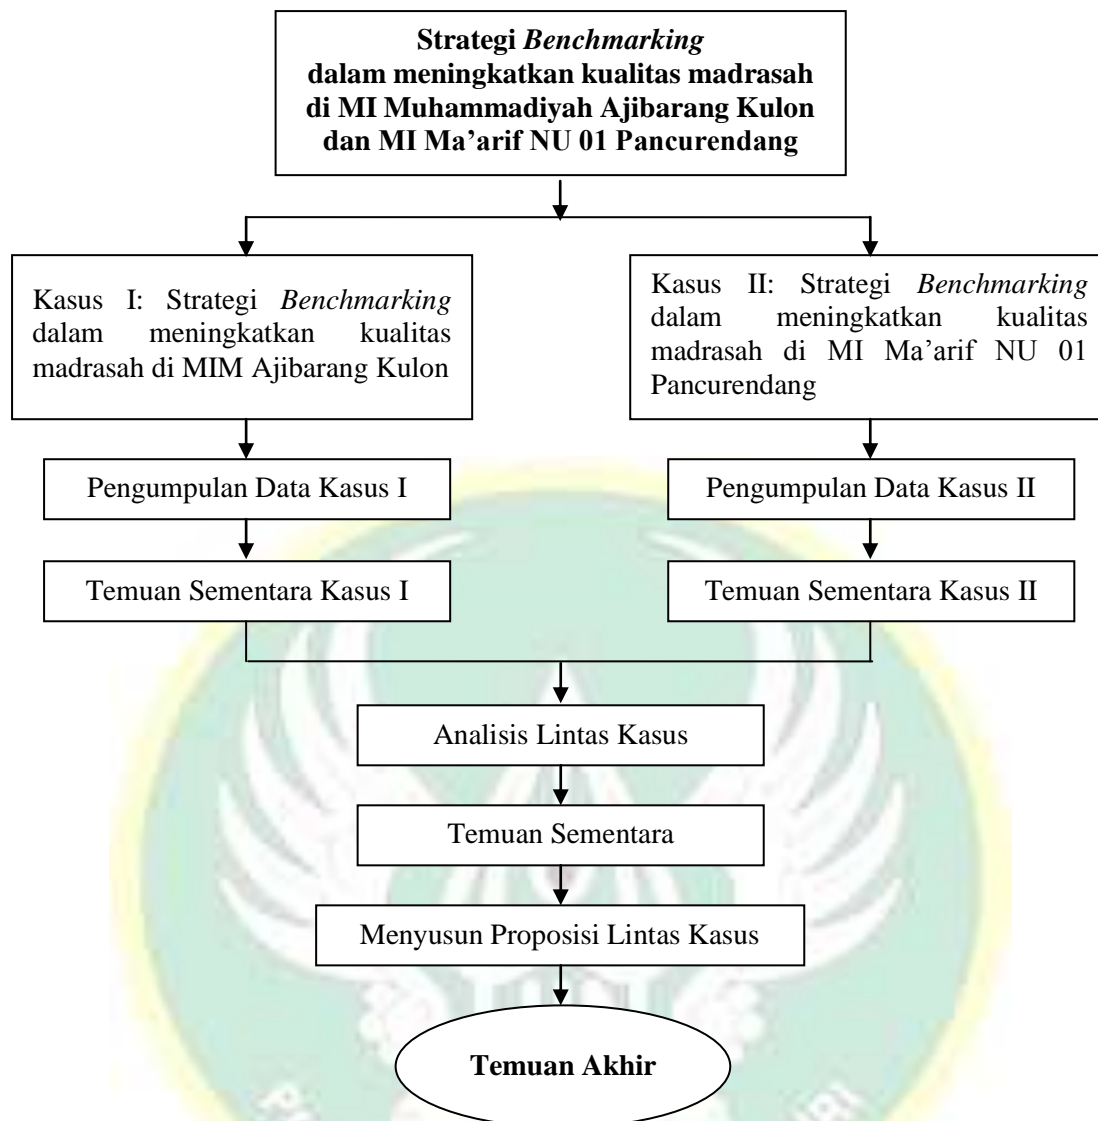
**Strategi *Benchmarking* dalam meningkatkan kualitas madrasah di MI Muhammadiyah Ajibarang Kulon dan MI Ma'arif NU 01 Pancurendang**

Kasus I: Strategi *Benchmarking* dalam meningkatkan kualitas madrasah di MIM Ajibarang Kulon

Kasus II: Strategi *Benchmarking* dalam meningkatkan kualitas madrasah di MI Ma'arif NU 01 Pancurendang

Pengumpulan Data Kasus I

Pengumpulan Data Kasus II

Temuan Sementara Kasus I

Temuan Sementara Kasus II

Analisis Lintas Kasus

Temuan Sementara

Menyusun Proposisi Lintas Kasus

**Temuan Akhir**